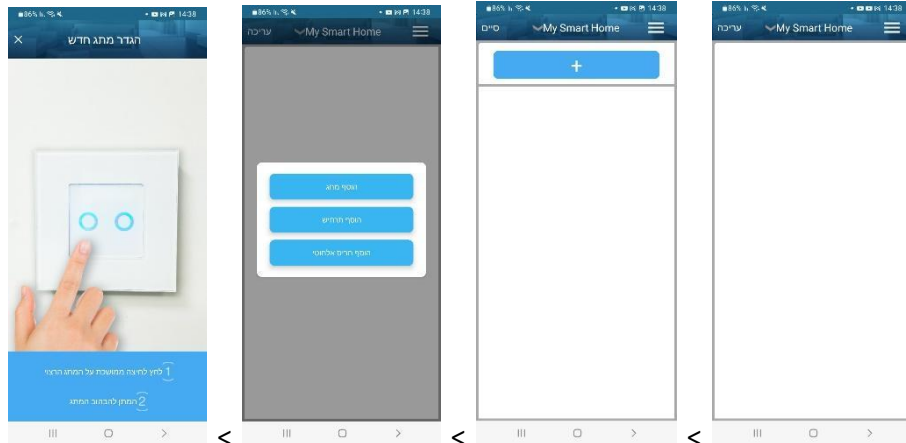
86% 14:38
הגדר מתג חדש
×
1 לחץ לחיצה ממושכת על המתג הרצוי
2 המתן להבהוב המתג
III ○ >

<

86% 14:38
עריכה My Smart Home
הוסף מתג
הוסף תרחיש
הוסף חיים אלחוטי
III ○ >

<

86% 14:38
סיים My Smart Home
+
III ○ >

<

86% 14:38
עריכה My Smart Home
III ○ >